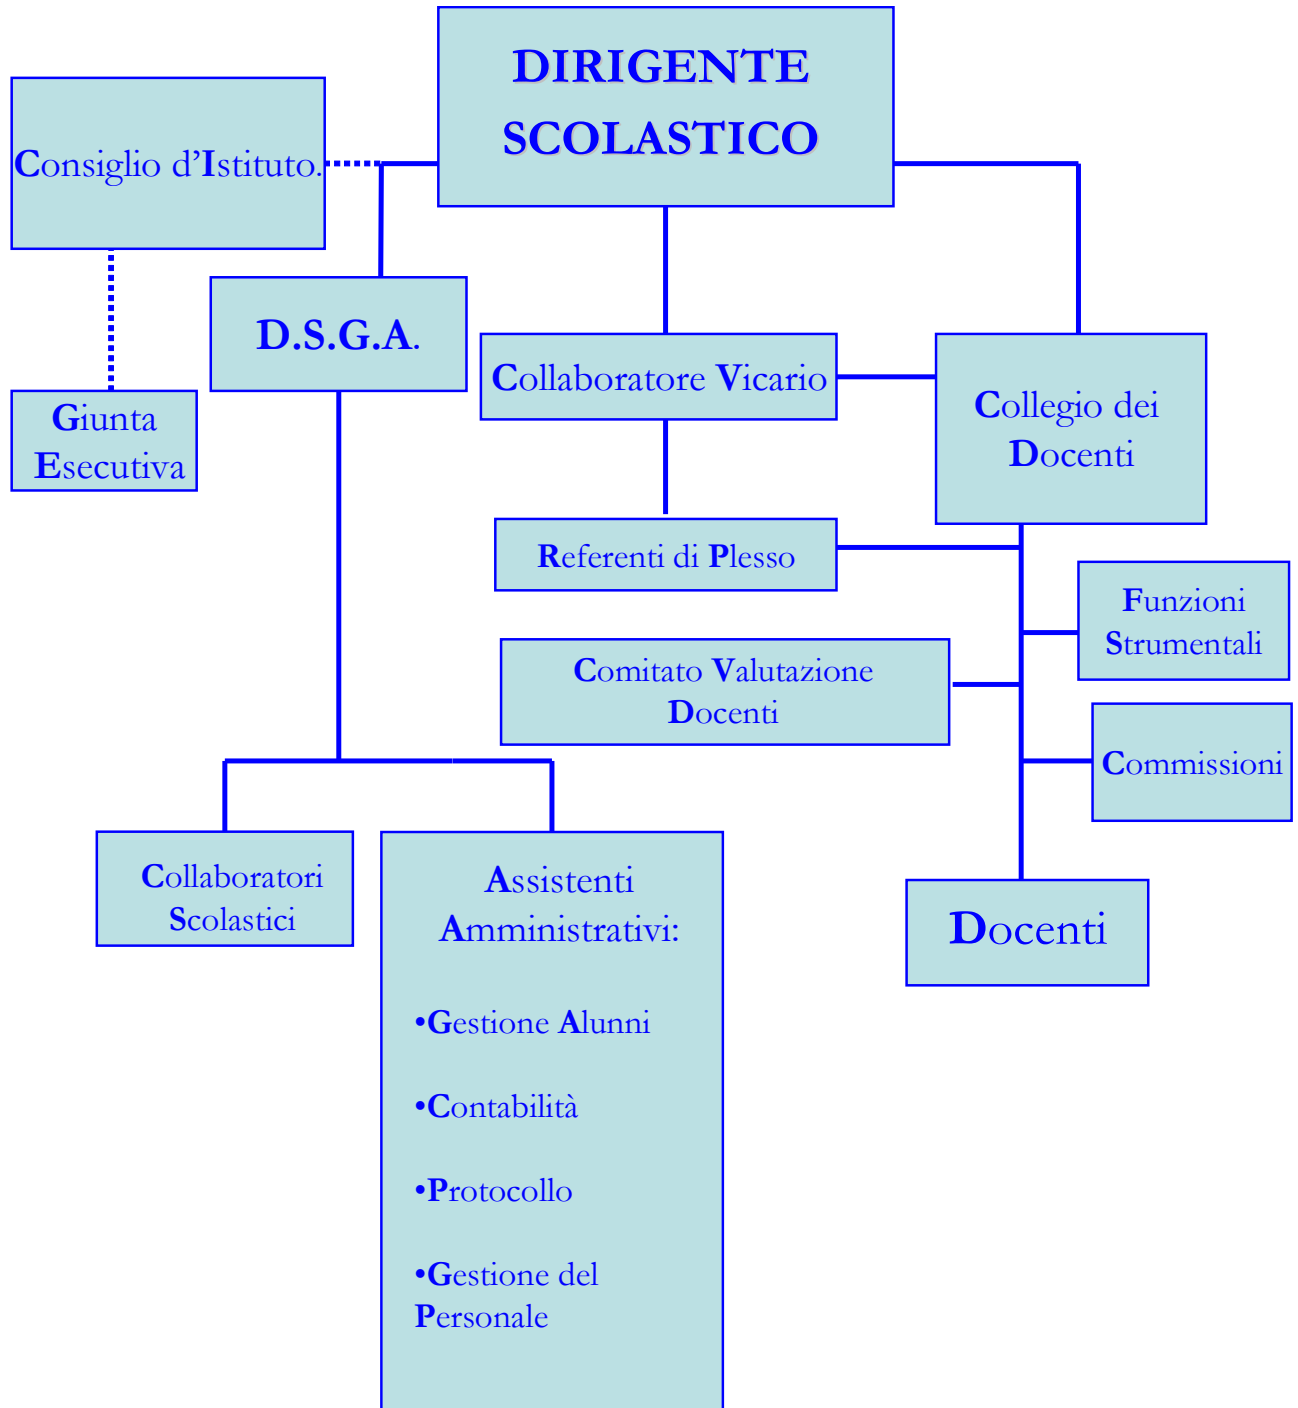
DIRIGENTE SCOLASTICO

Consiglio d'Istituto.

Giunta Esecutiva

D.S.G.A.

Collaboratore Vicario

Collegio dei Docenti

Referenti di Plesso

Funzioni Strumentali

Comitato Valutazione Docenti

Commissioni

Collaboratori Scolastici

Assistenti Amministrativi:

•Gestione Alunni

•Contabilità

•Protocollo

•Gestione del Personale

Docenti